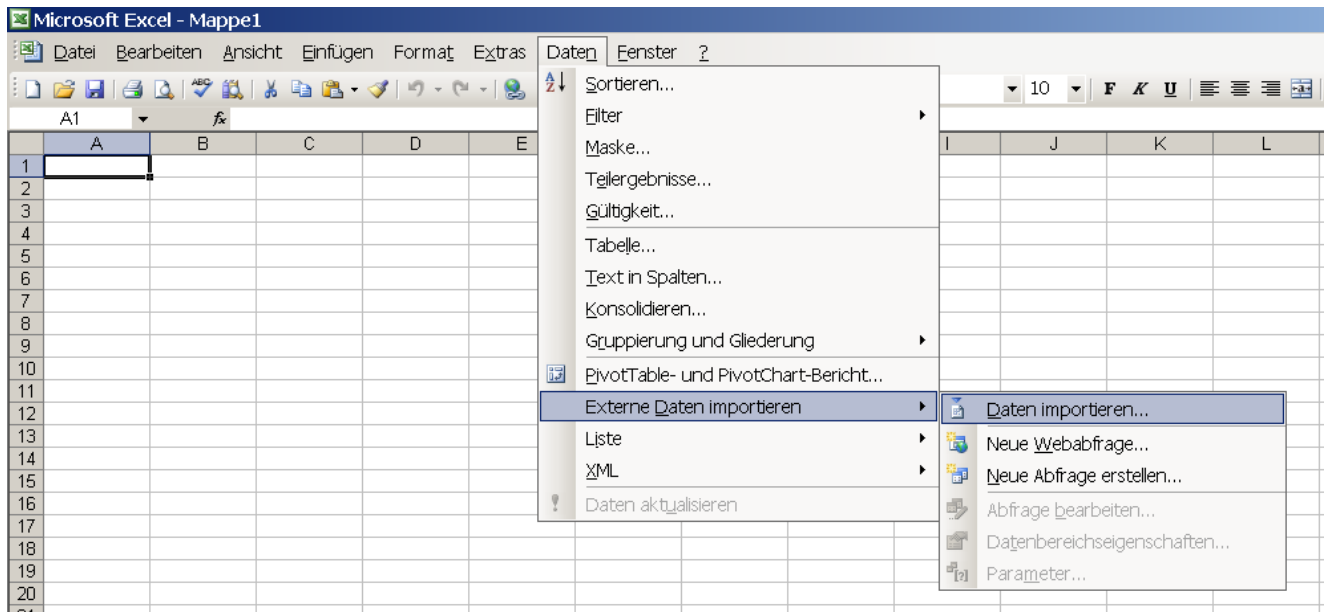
Microsoft Excel - Mappe1

Datei Bearbeiten Ansicht Einfügen Format Extras Daten Fenster ?

10 F K U

A1 fx

A B C D E I J K L

1
2
3
4
5
6
7
8
9
10
11
12
13
14
15
16
17
18
19
20

Sortieren...
Filter
Maske...
Teilergebnisse...
Gültigkeit...
Tabelle...
Text in Spalten...
Konsolidieren...
Gruppierung und Gliederung
PivotTable- und PivotChart-Bericht...
Externe Daten importieren
Liste
XML
Daten aktualisieren

Daten importieren...
Neue Webabfrage...
Neue Abfrage erstellen...
Abfrage bearbeiten...
Datenbereichseigenschaften...
Parameter...